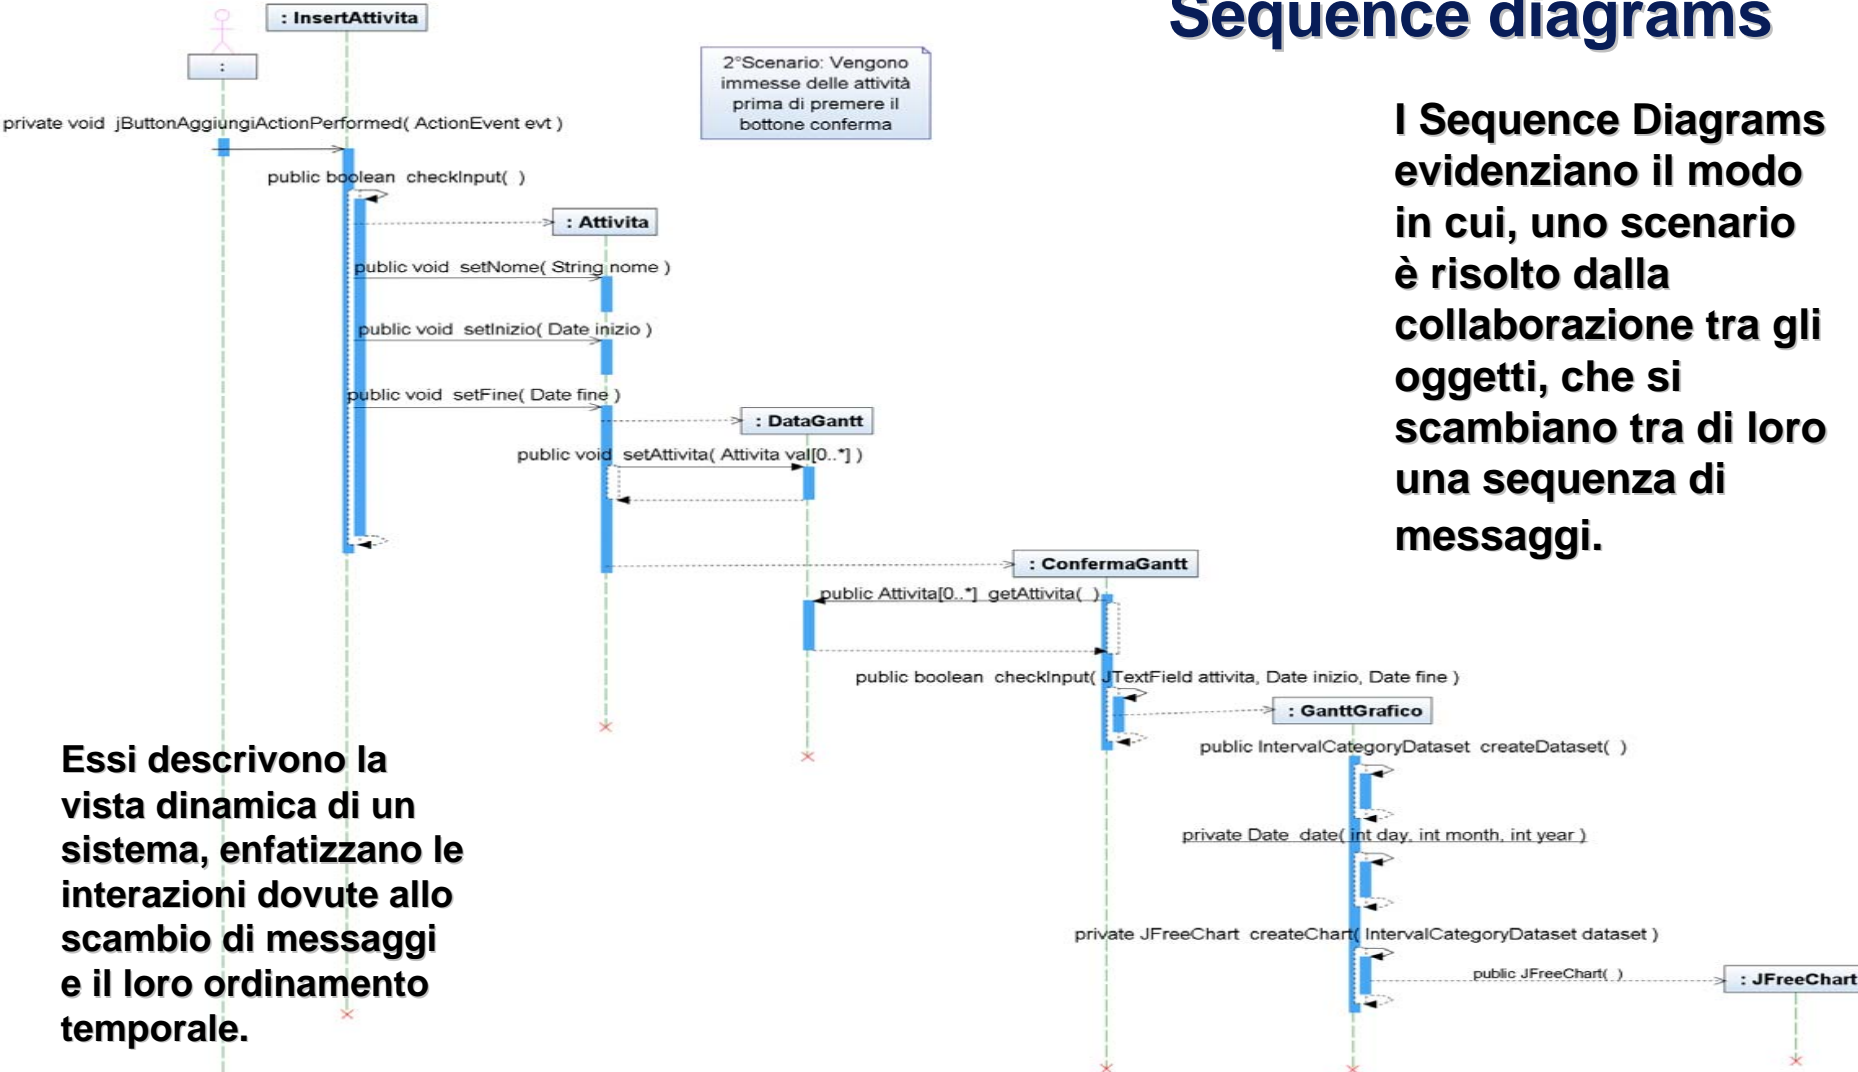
Sequence diagrams

: InsertAttivita

:

2°Scenario: Vengono immesse delle attività prima di premere il bottone conferma

private void jButtonAggiungiActionPerformed( ActionEvent evt )

public boolean checkInput( )

: Attivita

public void setNome( String nome )

public void setInizio( Date inizio )

public void setFine( Date fine )

: DataGantt

public void setAttivita( Attivita val[0..*] )

: ConfermaGantt

public Attivita[0..*] getAttivita( )

public boolean checkInput( JTextField attivita, Date inizio, Date fine )

: GanttGrafico

public IntervalCategoryDataset createDataset( )

private Date date( int day, int month, int year )

private JFreeChart createChart( IntervalCategoryDataset dataset )

public JFreeChart( )

: JFreeChart

I Sequence Diagrams evidenziano il modo in cui, uno scenario è risolto dalla collaborazione tra gli oggetti, che si scambiano tra di loro una sequenza di messaggi.

Essi descrivono la vista dinamica di un sistema, enfatizzano le interazioni dovute allo scambio di messaggi e il loro ordinamento temporale.